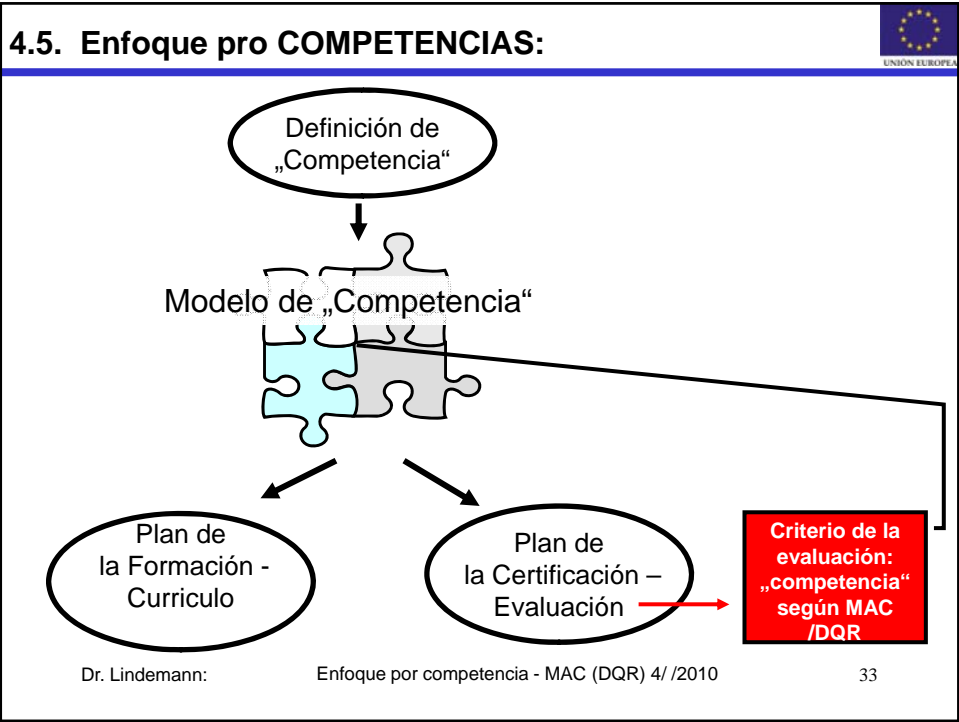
4.5. Enfoque pro COMPETENCIAS:

UNIÓN EUROPEA

Definición de „Competencia“

Modelo de „Competencia“

Plan de la Formación - Curriculo

Plan de la Certificación – Evaluación

Criterio de la evaluación: „competencia“ según MAC /DQR

Dr. Lindemann: Enfoque por competencia - MAC (DQR) 4/ /2010 33